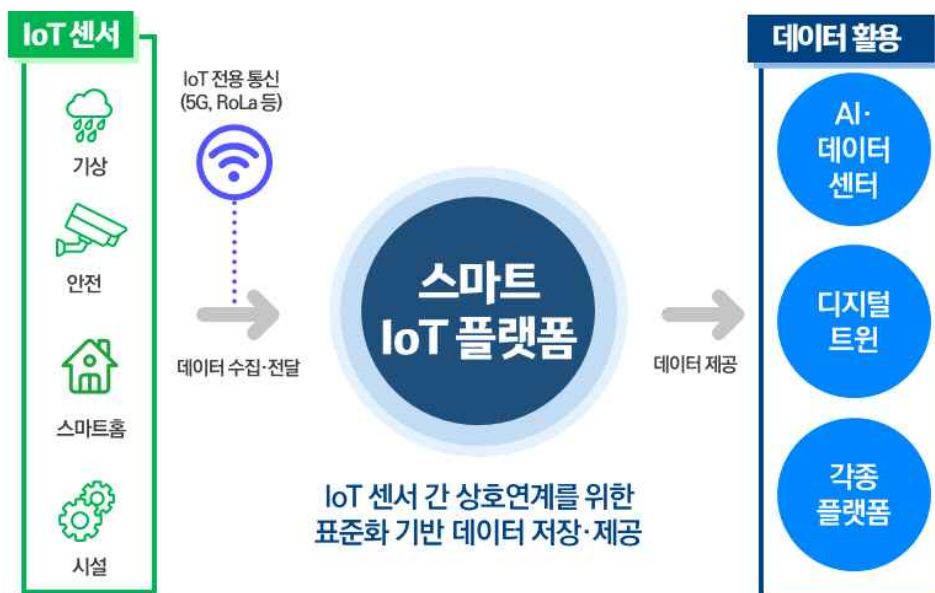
IoT 센서

기상

안전

스마트홈

시설

IoT 전용 통신
(5G, RoLa 등)

데이터 수집·전달

스마트
IoT 플랫폼

IoT 센서 간 상호연계를 위한
표준화 기반 데이터 저장·제공

데이터 제공

데이터 활용

AI·
데이터
센터

디지털
트윈

각종
플랫폼